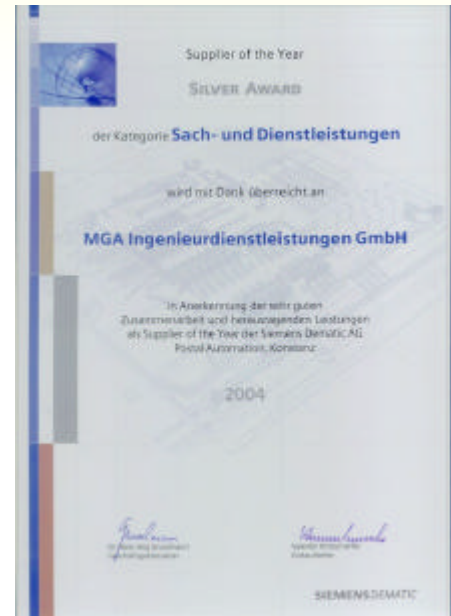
Supplier of the Year

SILVER AWARD

der Kategorie Sach- und Dienstleistungen

wird mit Dank überreicht an

MGA Ingenieurdienstleistungen GmbH

In Anerkennung der sehr guten Zusammenarbeit und herausragenden Leistungen als Supplier of the Year der Siemens Dematic AG Postal Automation, Konstanz

2004

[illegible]

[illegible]

SIEMENS DEMATIC